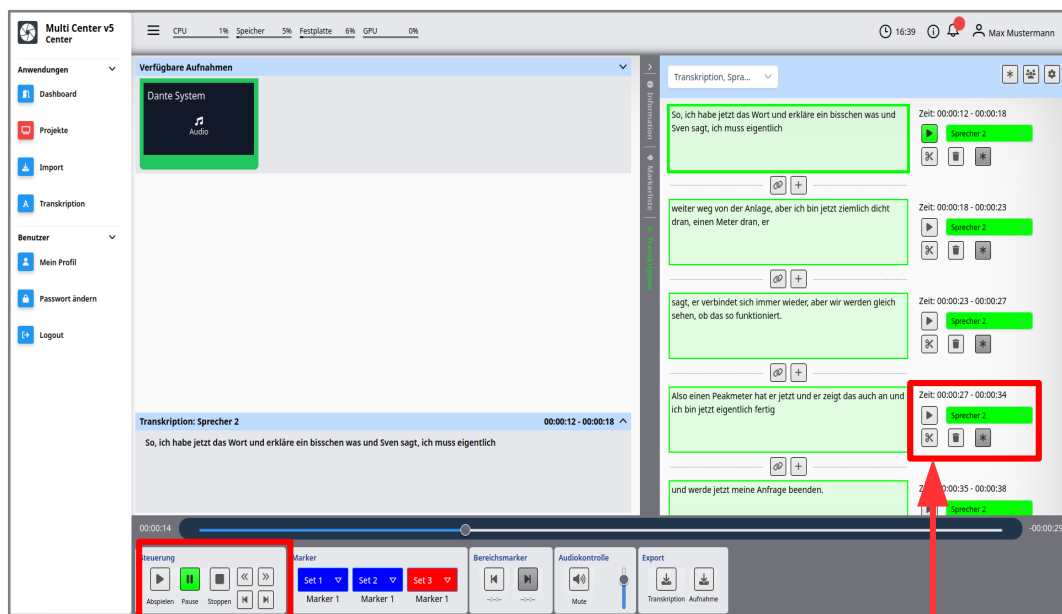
Multi Center v5 Center

CPU 1% Speicher 5% Festplatte 6% GPU 0%

16:39 Max Mustermann

Anwendungen
Dashboard
Projekte
Import
Transkription
Benutzer
Mein Profil
Passwort ändern
Logout

Verfügbare Aufnahmen

Dante System
Audio

Information
Markerliste
Transkription

Transkription, Spra...

So, ich habe jetzt das Wort und erkläre ein bisschen was und Sven sagt, ich muss eigentlich

Zeit: 00:00:12 - 00:00:18
Sprecher 2

weiter weg von der Anlage, aber ich bin jetzt ziemlich dicht dran, einen Meter dran, er

Zeit: 00:00:18 - 00:00:23
Sprecher 2

sagt, er verbindet sich immer wieder, aber wir werden gleich sehen, ob das so funktioniert.

Zeit: 00:00:23 - 00:00:27
Sprecher 2

Also einen Peakmeter hat er jetzt und er zeigt das auch an und ich bin jetzt eigentlich fertig

Zeit: 00:00:27 - 00:00:34
Sprecher 2

und werde jetzt meine Anfrage beenden.

Z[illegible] 00:00:35 - 00:00:38
Sprecher 2

Transkription: Sprecher 2 00:00:12 - 00:00:18

So, ich habe jetzt das Wort und erkläre ein bisschen was und Sven sagt, ich muss eigentlich

00:00:14 -00:00:2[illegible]

Steuerung
Abspielen Pause Stoppen

Marker
Set 1 Set 2 Set 3
Marker 1 Marker 1 Marker 1

Bereichsmarker
--:--:-- --:--:--

Audiokontrolle
Mute

Export
Transkription Aufnahme